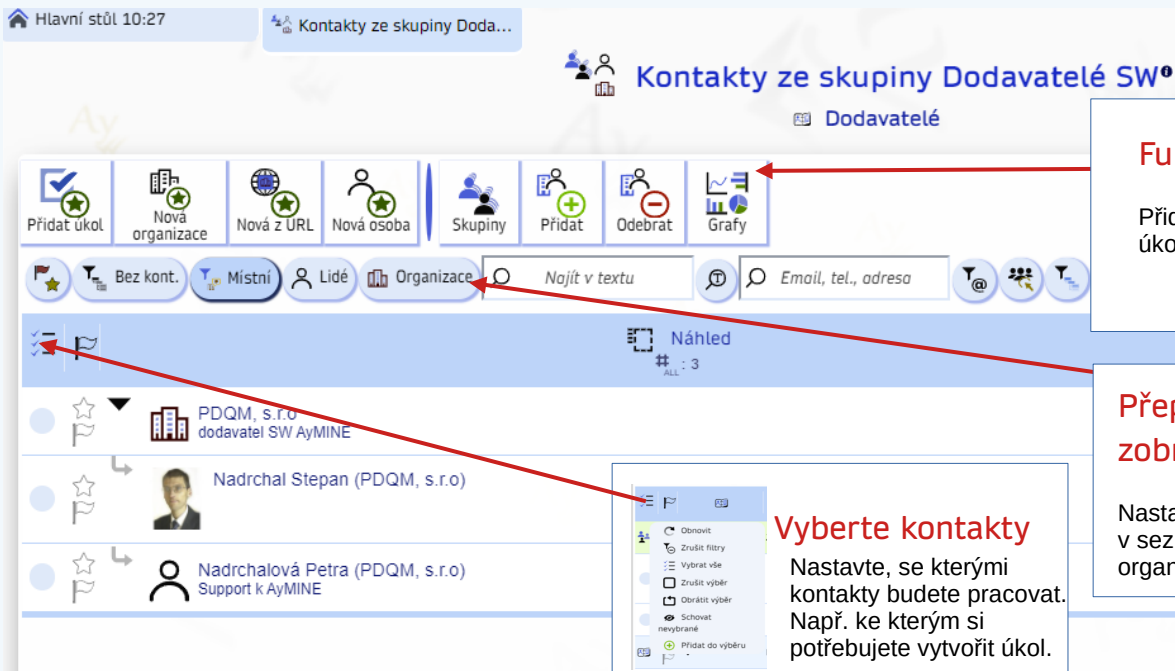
Hlavní stůl 10:27

Kontakty ze skupiny Doda...

Kontakty ze skupiny Dodavatelé SW

Dodavatelé

Přidat úkol | Nová organizace | Nová z URL | Nová osoba | Skupiny | Přidat | Odebrat | Grafy

Bez kont. | Místní | Lidé | Organizace | Najít v textu | Email, tel., adresa

Náhled
ALL : 3

PDQM, s.r.o
dodavatel SW AyMINE

Nadrchal Stepan (PDQM, s.r.o)

Nadrchalová Petra (PDQM, s.r.o)
Support k AyMINE

Obnovit
Zrušit filtry
Vybrat vše
Zrušit výběr
Obrátit výběr
Schovat nevybrané
Přidat do výběru

Vyberte kontakty

Nastavte, se kterými kontakty budete pracovat. Např. ke kterým si potřebujete vytvořit úkol.

Fu

Přid
úko

Přep
zobr

Nasta
v sez
organ